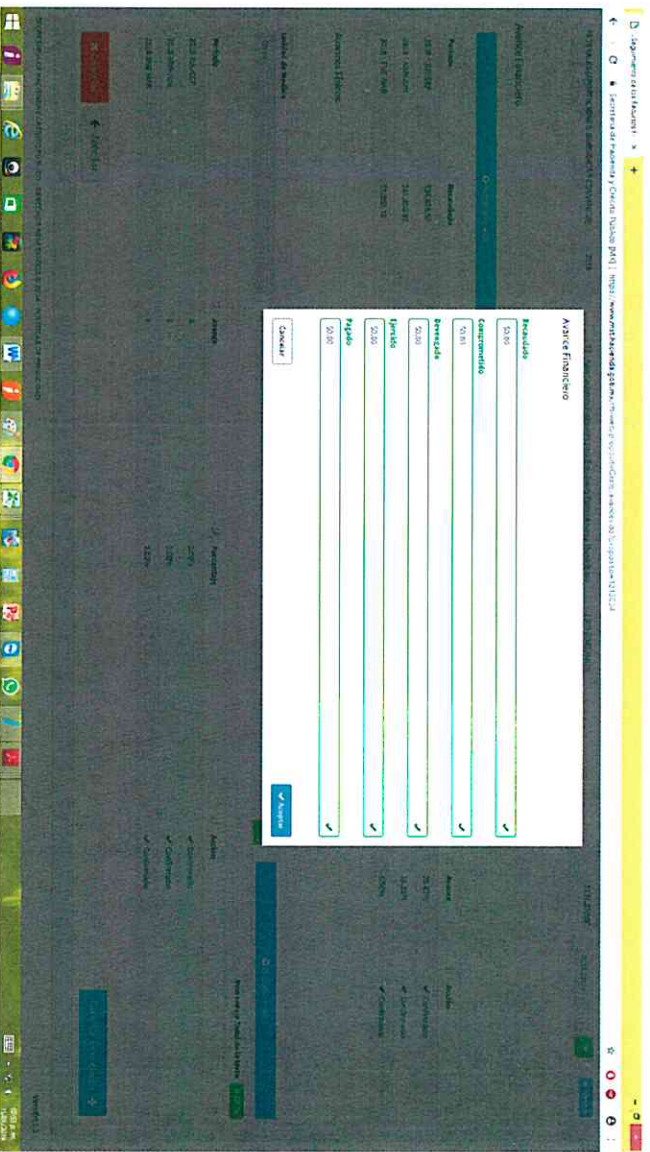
Seguimiento de los Recursos F ×

Secretaría de Hacienda y Crédito Público [MX] | https://www.mshacienda.gob.mx/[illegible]

Avance Financiero

Recaudado
$0.00

Comprometido
$0.00

Devengado
$0.00

Ejercido
$0.00

Pagado
$0.00

Cancelar

✔ Aceptar

Avance Financiero

Periodo
Recaudado
Avance
Acción

Avances Físicos

Periodo
Avance
% Porcentaje
Acción

✔ Confirmado
✔ Confirmado
✔ Confirmado

Regresar

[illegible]